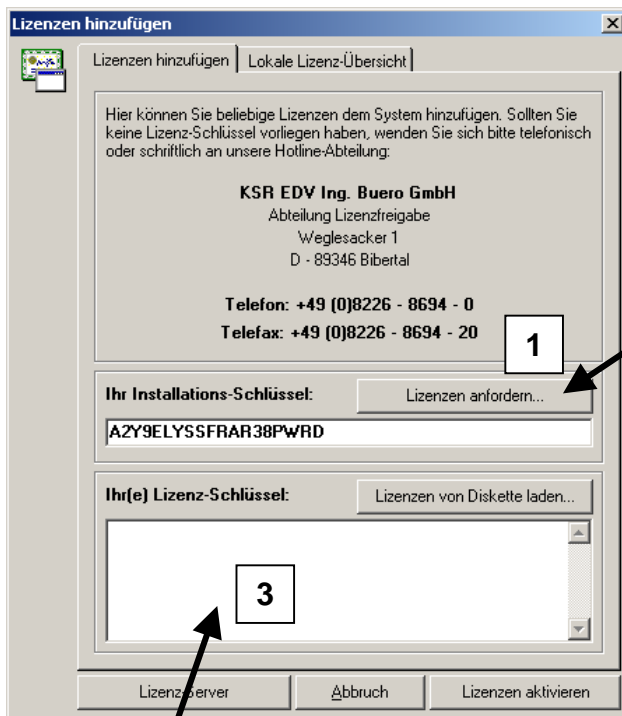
Lizenzen hinzufügen

Lizenzen hinzufügen | Lokale Lizenz-Übersicht

Hier können Sie beliebige Lizenzen dem System hinzufügen. Sollten Sie keine Lizenz-Schlüssel vorliegen haben, wenden Sie sich bitte telefonisch oder schriftlich an unsere Hotline-Abteilung:

KSR EDV Ing. Buero GmbH
Abteilung Lizenzfreigabe
Weglesacker 1
D - 89346 Bibertal

Telefon: +49 (0)8226 - 8694 - 0
Telefax: +49 (0)8226 - 8694 - 20

1

Ihr Installations-Schlüssel:

Lizenzen anfordern...

A2Y9ELYSSFRAR38PWRD

Ihr(e) Lizenz-Schlüssel:

Lizenzen von Diskette laden...

3

Lizenz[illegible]erver

Abbruch

Lizenzen aktivieren